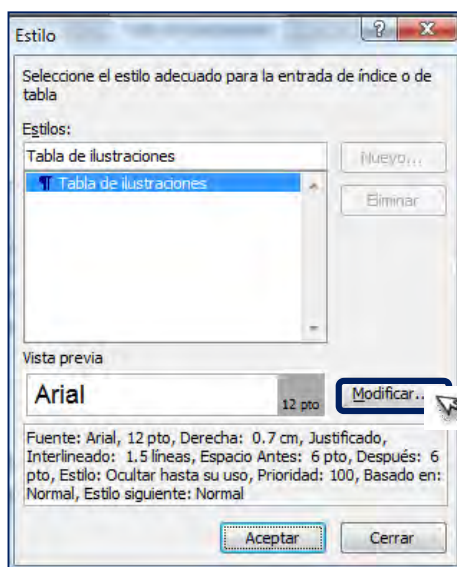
Estilo

?

X

Seleccione el estilo adecuado para la entrada de índice o de tabla

Estilos:

Tabla de ilustraciones

¶ Tabla de ilustraciones

Nuevo...

Eliminar

Vista previa

Arial

12 pto

Modificar...

Fuente: Arial, 12 pto, Derecha: 0.7 cm, Justificado, Interlineado: 1.5 líneas, Espacio Antes: 6 pto, Después: 6 pto, Estilo: Ocultar hasta su uso, Prioridad: 100, Basado en: Normal, Estilo siguiente: Normal

Aceptar

Cerrar